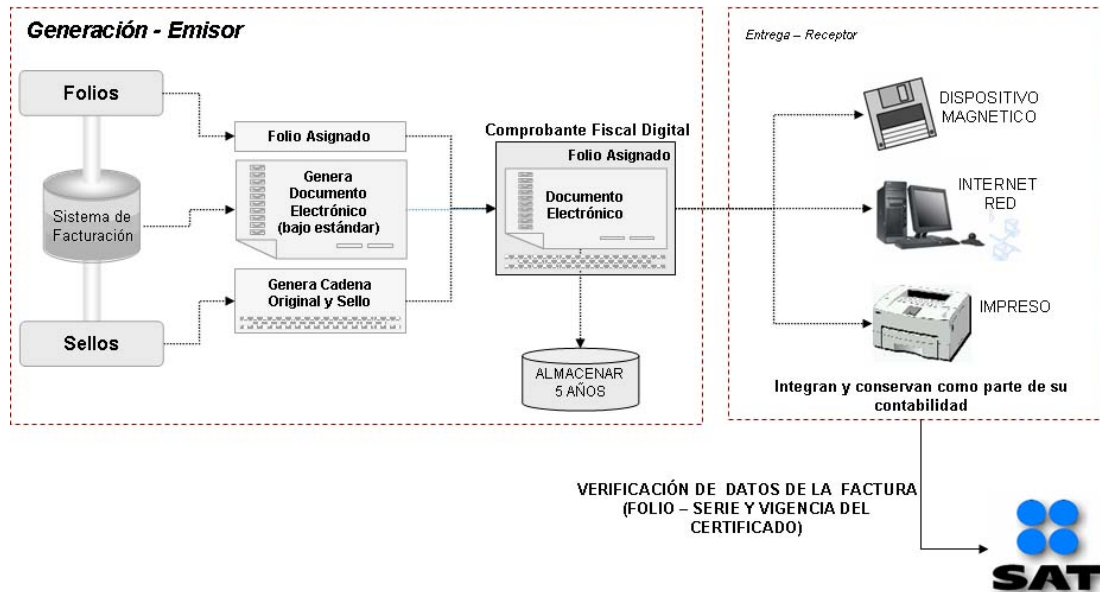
Generación - Emisor

Folios

Sistema de Facturación

Sellos

Folio Asignado

Genera Documento Electrónico (bajo estándar)

Genera Cadena Original y Sello

Comprobante Fiscal Digital

Folio Asignado

Documento Electrónico

ALMACENAR 5 AÑOS

Entrega – Receptor

DISPOSITIVO MAGNETICO

INTERNET RED

IMPRESO

Integran y conservan como parte de su contabilidad

VERIFICACIÓN DE DATOS DE LA FACTURA (FOLIO – SERIE Y VIGENCIA DEL CERTIFICADO)

SAT